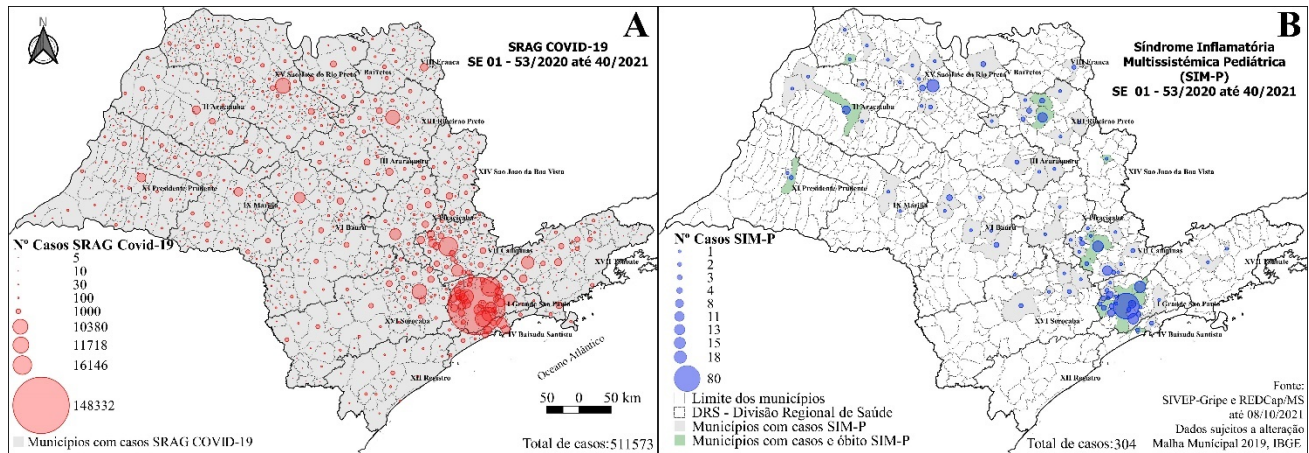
N

A

SRAG COVID-19
SE 01 - 53/2020 até 40/2021

XV São José do Rio Preto
V Barretos
VIII Franca
II Araçatuba
XIII Ribeirão Preto
III Araraquara
XIV São João da Boa Vista
XI Presidente Prudente
IX Marília
VI Bauru
X Piracicaba
VII Campinas
XVII Taubaté
I Grande São Paulo
XVI Sorocaba
IV Baixada Santista
XII Registro
Oceano Atlântico

Nº Casos SRAG Covid-19
5
10
30
100
1000
10380
11718
16146
148332

50 0 50 km

Municípios com casos SRAG COVID-19

Total de casos: 511573

B

Síndrome Inflamatória Multissistêmica Pediátrica (SIM-P)
SE 01 - 53/2020 até 40/2021

XV São José do Rio Preto
V Barretos
VIII Franca
II Araçatuba
XIII Ribeirão Preto
III Araraquara
XIV São João da Boa Vista
XI Presidente Prudente
IX Marília
VI Bauru
X Piracicaba
VII Campinas
XVII Taubaté
I Grande São Paulo
XVI Sorocaba
IV Baixada Santista
XII Registro

Nº Casos SIM-P
1
2
3
4
8
11
13
15
18
80

Limite dos municípios
DRS - Divisão Regional de Saúde
Municípios com casos SIM-P
Municípios com casos e óbito SIM-P

Total de casos: 304

Fonte:
SIVEP-Gripe e REDCap/MS
até 08/10/2021
Dados sujeitos a alteração
Malha Municipal 2019, IBGE